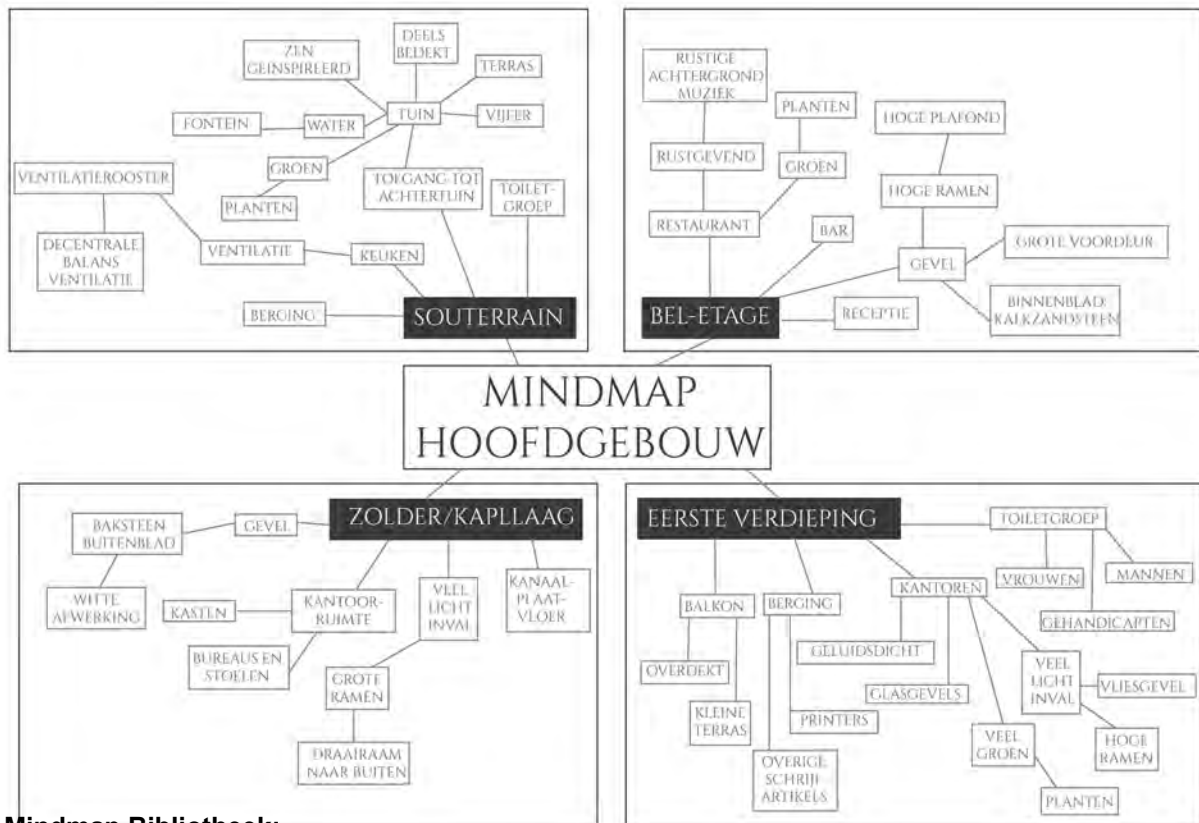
ZIJN GEINSPIREERD

DEELS BEDEKT

TERRAS

FONTEIN

WATER

TUIN

VIJVER

GROEN

PLANTEN

TOEGANG TOT ACHTERTUIN

TOILET-GROEP

VENTILATIEROOSTER

DECENTRALE BALANS VENTILATIE

VENTILATIE

KEUKEN

BERGING

SOUTERRAIN

RUSTIGE ACHTERGROND MUZIEK

PLANTEN

HOGE PLAFOND

RUSTGEVEND

GROEN

HOGE RAMEN

RESTAURANT

BAR

GEVEL

GROTE VOORDEUR

BINNENBLAD KALKZANDSTEEN

BEL-ETAGE

RECEPTIE

MINDMAP HOOFDGEBOUW

ZOLDER/KAPLLAAG

BAKSTEEN BUITENBLAD

GEVEL

WITTE AFWERKING

KASTEN

KANTOOR-RUIMTE

VEEL LICHT INVAL

KANAAL-PLAAT-VLOER

BUREAUS EN STOELEN

GROTE RAMEN

DRAAIRAAM NAAR BUITEN

EERSTE VERDIEPING

TOILETGROEP

VROUWEN

MANNEN

GEHANDICAPTEN

BALKON

BERGING

KANTOREN

OVERDEKT

GELUIDSDICHT

GLASGEVELS

VEEL LICHT INVAL

VLIESGEVEL

KLEINE TERRAS

PRINTERS

VEEL GROEN

HOGE RAMEN

OVERIGE SCHRIJF ARTIKELS

PLANTEN

Mindmap Bibliotheek: